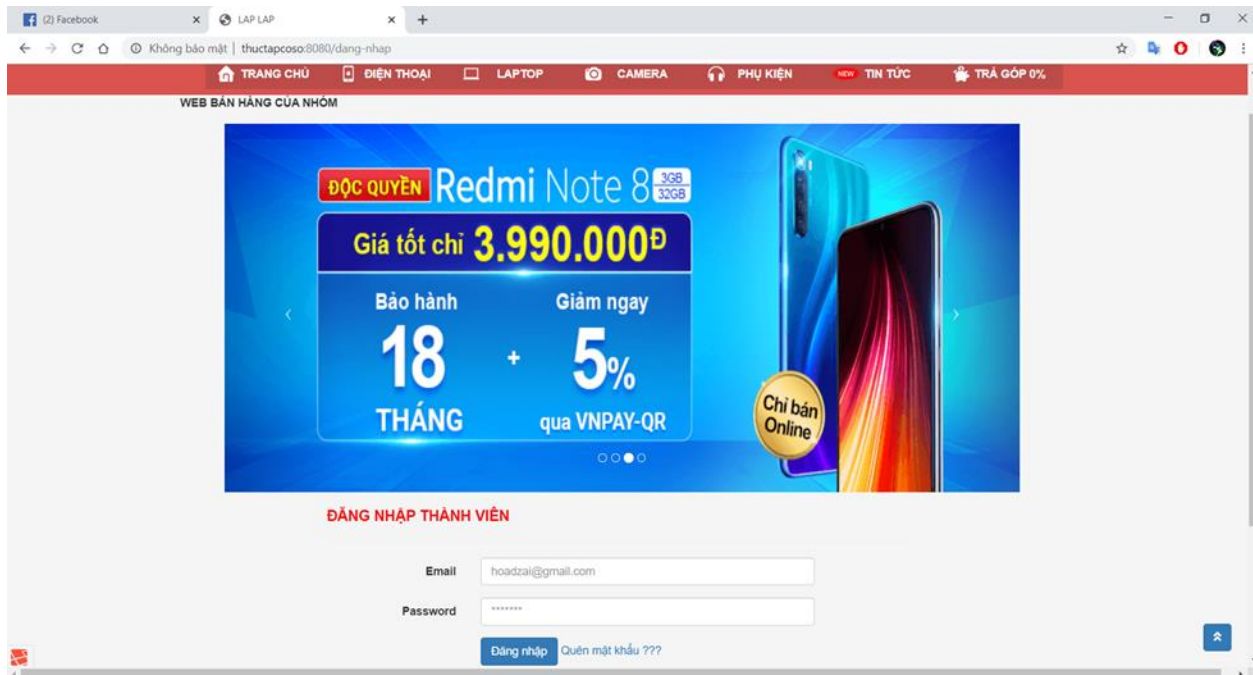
(2) Facebook
LAP LAP
Không bảo mật | thuctapcoso:8080/dang-nhap

TRANG CHỦ
ĐIỆN THOẠI
LAPTOP
CAMERA
PHỤ KIỆN
NEW TIN TỨC
TRẢ GÓP 0%

WEB BÁN HÀNG CỦA NHÓM

ĐỘC QUYỀN Redmi Note 8 3GB 32GB
Giá tốt chỉ 3.990.000Đ
Bảo hành 18 THÁNG + Giảm ngay 5% qua VNPAY-QR
Chỉ bán Online

ĐĂNG NHẬP THÀNH VIÊN

Email hoadzai@gmail.com
Password *******
Đăng nhập Quên mật khẩu ???